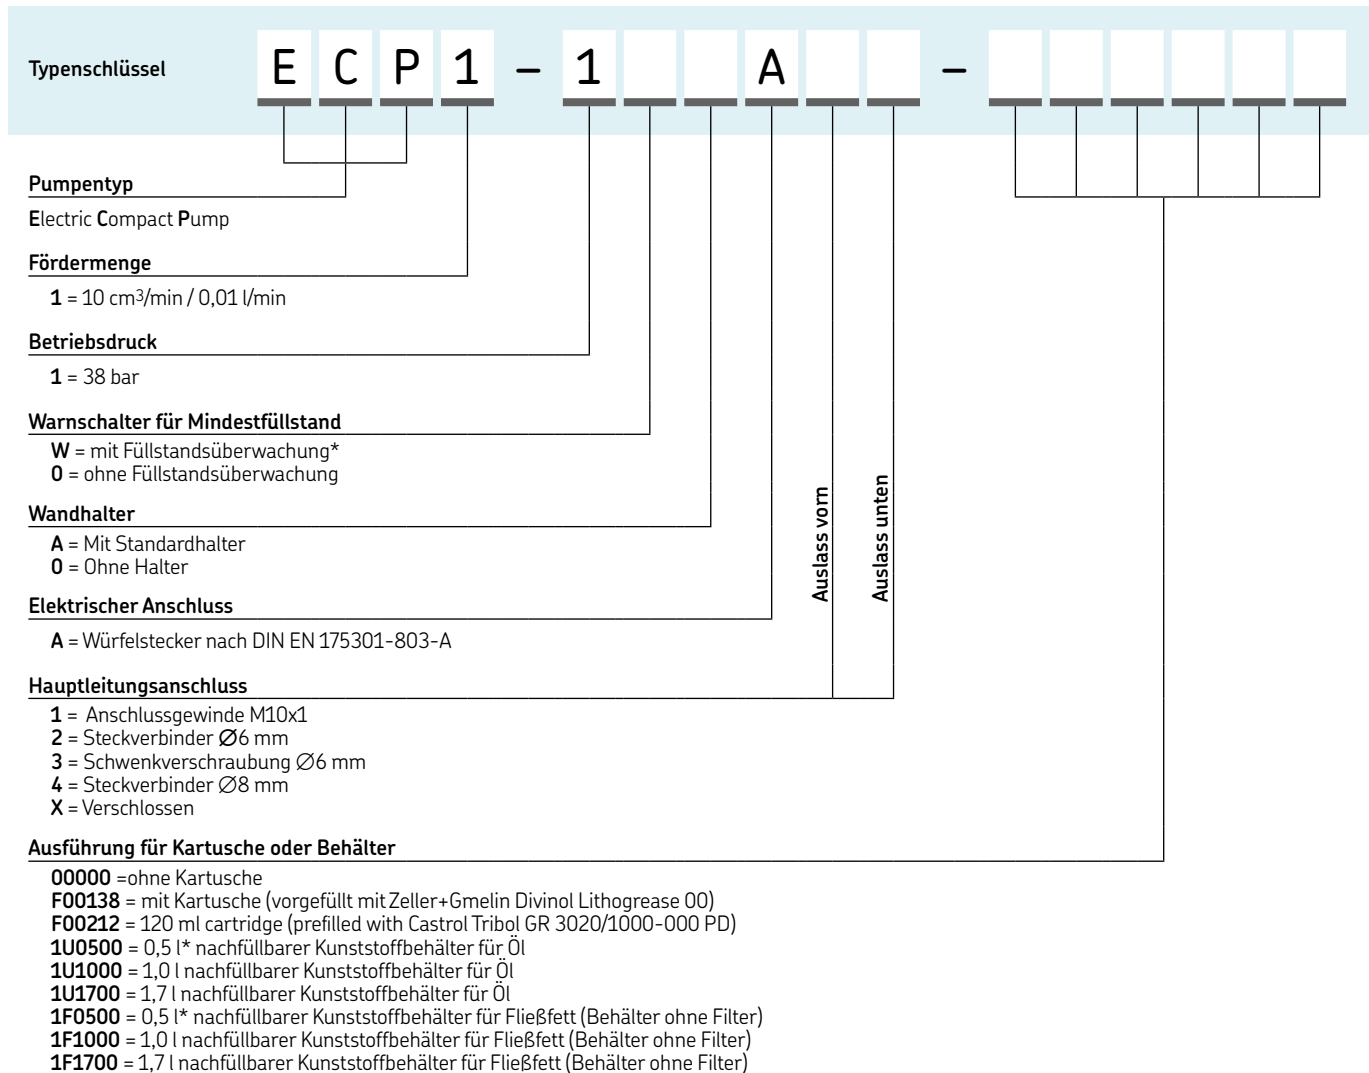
Typenschlüssel E C P 1 – 1 A –

Pumpentyp

Electric Compact Pump

Fördermenge

1 = 10 cm³/min / 0,01 l/min

Betriebsdruck

1 = 38 bar

Warnschalter für Mindestfüllstand

W = mit Füllstandsüberwachung*
0 = ohne Füllstandsüberwachung

Wandhalter

A = Mit Standardhalter
0 = Ohne Halter

Elektrischer Anschluss

A = Würfelstecker nach DIN EN 175301-803-A

Auslass vorn

Auslass unten

Hauptleitungsanschluss

1 = Anschlussgewinde M10x1
2 = Steckverbinder ∅6 mm
3 = Schwenkverschraubung ∅6 mm
4 = Steckverbinder ∅8 mm
X = Verschlossen

Ausführung für Kartusche oder Behälter

00000 =ohne Kartusche
F00138 = mit Kartusche (vorgefüllt mit Zeller+Gmelin Divinol Lithogrease 00)
F00212 = 120 ml cartridge (prefilled with Castrol Tribol GR 3020/1000-000 PD)
1U0500 = 0,5 l* nachfüllbarer Kunststoffbehälter für Öl
1U1000 = 1,0 l nachfüllbarer Kunststoffbehälter für Öl
1U1700 = 1,7 l nachfüllbarer Kunststoffbehälter für Öl
1F0500 = 0,5 l* nachfüllbarer Kunststoffbehälter für Fließfett (Behälter ohne Filter)
1F1000 = 1,0 l nachfüllbarer Kunststoffbehälter für Fließfett (Behälter ohne Filter)
1F1700 = 1,7 l nachfüllbarer Kunststoffbehälter für Fließfett (Behälter ohne Filter)